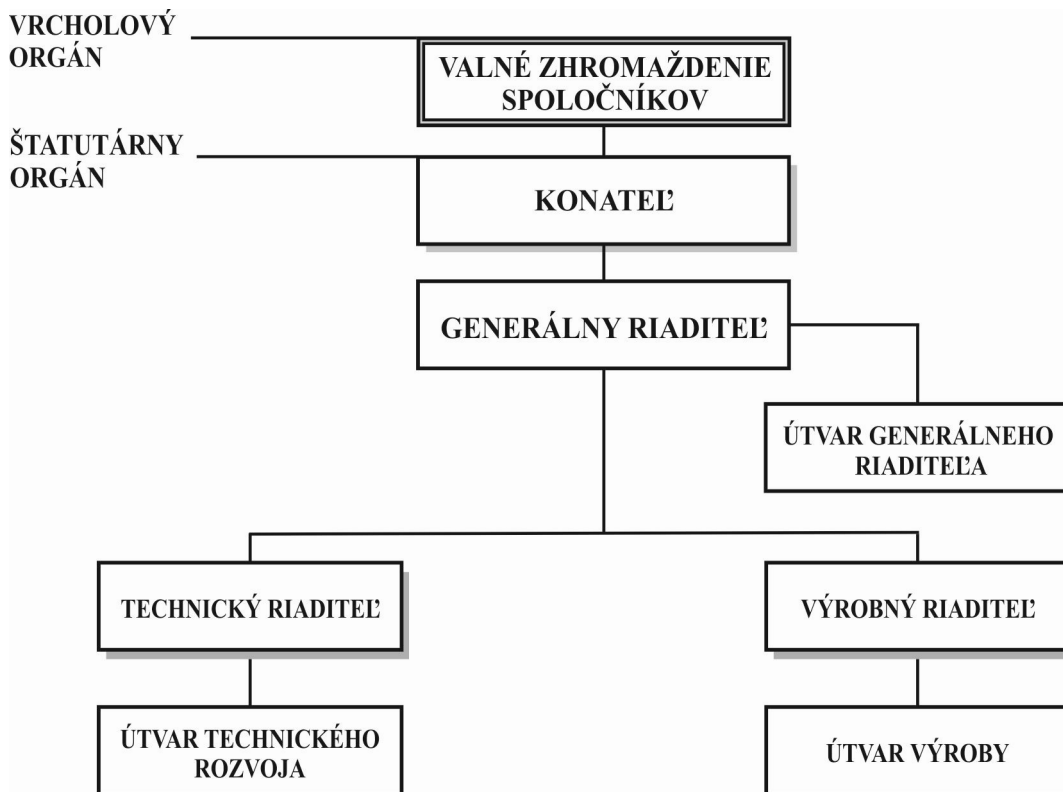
VRCHOLOVÝ ORGÁN

VALNÉ ZHROMAŽDENIE SPOLOČNÍKOV

ŠTATUTÁRNY ORGÁN

KONATEĽ

GENERÁLNY RIADITEĽ

ÚTVAR GENERÁLNEHO RIADITEĽA

TECHNICKÝ RIADITEĽ

VÝROBNÝ RIADITEĽ

ÚTVAR TECHNICKÉHO ROZVOJA

ÚTVAR VÝROBY